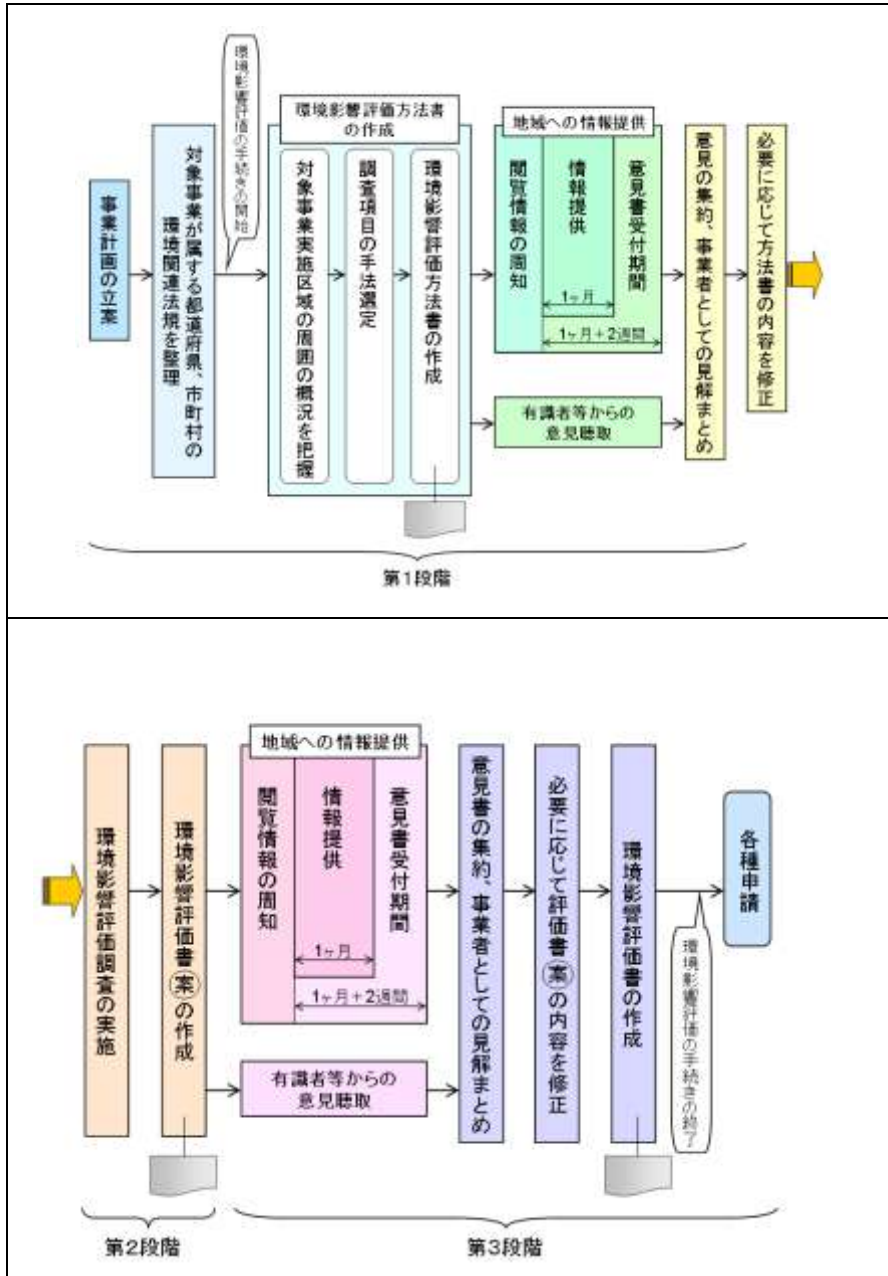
事業計画の立案

対象事業が属する都道府県、市町村の環境関連法規を整理

環境影響評価の手続きの開始

環境影響評価方法書の作成

対象事業実施区域の周囲の概況を把握

調査項目の手法選定

環境影響評価方法書の作成

地域への情報提供

閲覧情報の周知

情報提供

1ヶ月

意見書受付期間

1ヶ月＋2週間

有識者等からの意見聴取

意見の集約、事業者としての見解まとめ

必要に応じて方法書の内容を修正

第1段階

環境影響評価調査の実施

環境影響評価書㊎の作成

地域への情報提供

閲覧情報の周知

情報提供

1ヶ月

意見書受付期間

1ヶ月＋2週間

有識者等からの意見聴取

意見書の集約、事業者としての見解まとめ

必要に応じて評価書㊎の内容を修正

環境影響評価書の作成

環境影響評価の手続きの終了

各種申請

第2段階

第3段階